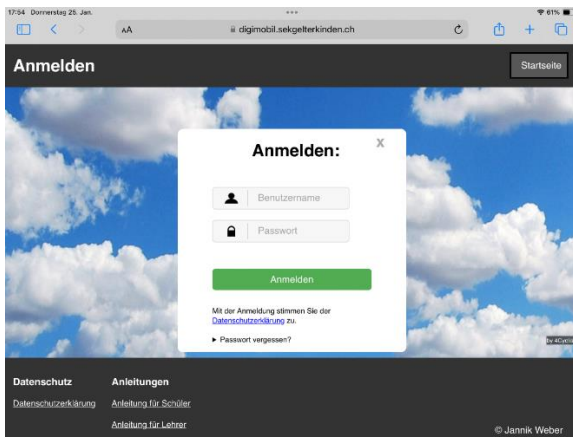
17:54 Donnerstag 25. Jan.
61%

AA digimobil.sekgelterkinden.ch

Anmelden

Startseite

Anmelden:

X

Benutzername

Passwort

Anmelden

Mit der Anmeldung stimmen Sie der Datenschutzerklärung zu.

▸ Passwort vergessen?

by 4Cyclo

Datenschutz

Datenschutzerklärung

Anleitungen

Anleitung für Schüler

Anleitung für Lehrer

© Jannik Weber